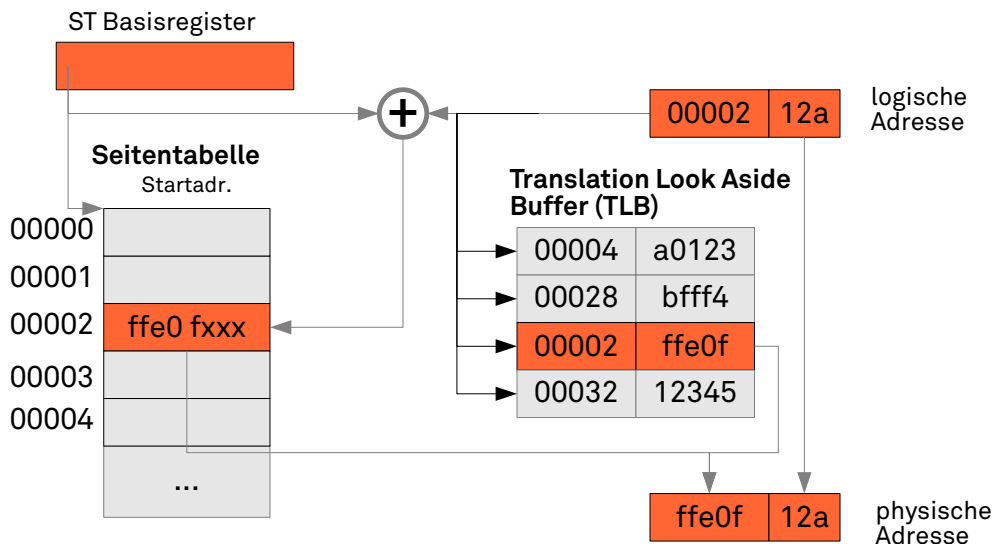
ST Basisregister

+

00002 | 12a

logische Adresse

**Seitentabelle**
Startadr.

00000
00001
00002 ffe0 fxxx
00003
00004
...

**Translation Look Aside Buffer (TLB)**

| 00004 | a0123 |
|---|---|
| 00028 | bfff4 |
| 00002 | ffe0f |
| 00032 | 12345 |

ffe0f | 12a

physische Adresse